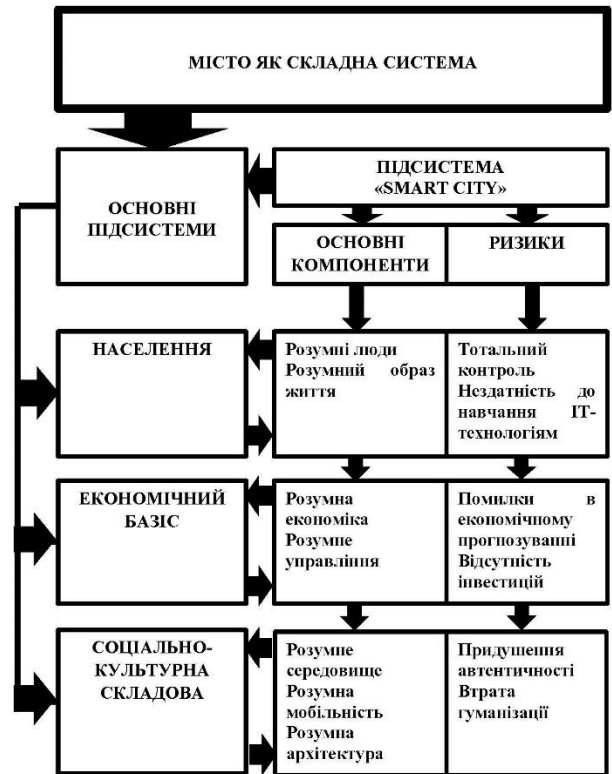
МІСТО ЯК СКЛАДНА СИСТЕМА

ОСНОВНІ ПІДСИСТЕМИ

ПІДСИСТЕМА «SMART CITY»

ОСНОВНІ КОМПОНЕНТИ

РИЗИКИ

НАСЕЛЕННЯ

Розумні люди
Розумний образ життя

Тотальний контроль
Нездатність до навчання IT-технологіям

ЕКОНОМІЧНИЙ БАЗІС

Розумна економіка
Розумне управління

Помилки в економічному прогнозуванні
Відсутність інвестицій

СОЦІАЛЬНО-КУЛЬТУРНА СКЛАДОВА

Розумне середовище
Розумна мобільність
Розумна архітектура

Придушення автентичності
Втрата гуманізації